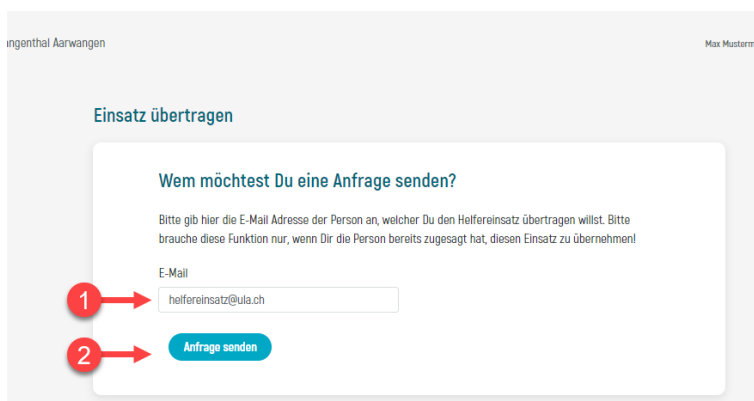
ngenthal Aarwangen

Max Musterm

Einsatz übertragen

Wem möchtest Du eine Anfrage senden?

Bitte gib hier die E-Mail Adresse der Person an, welcher Du den Helfereinsatz übertragen willst. Bitte brauche diese Funktion nur, wenn Dir die Person bereits zugesagt hat, diesen Einsatz zu übernehmen!

E-Mail

1

helfereinsatz@ula.ch

2

Anfrage senden